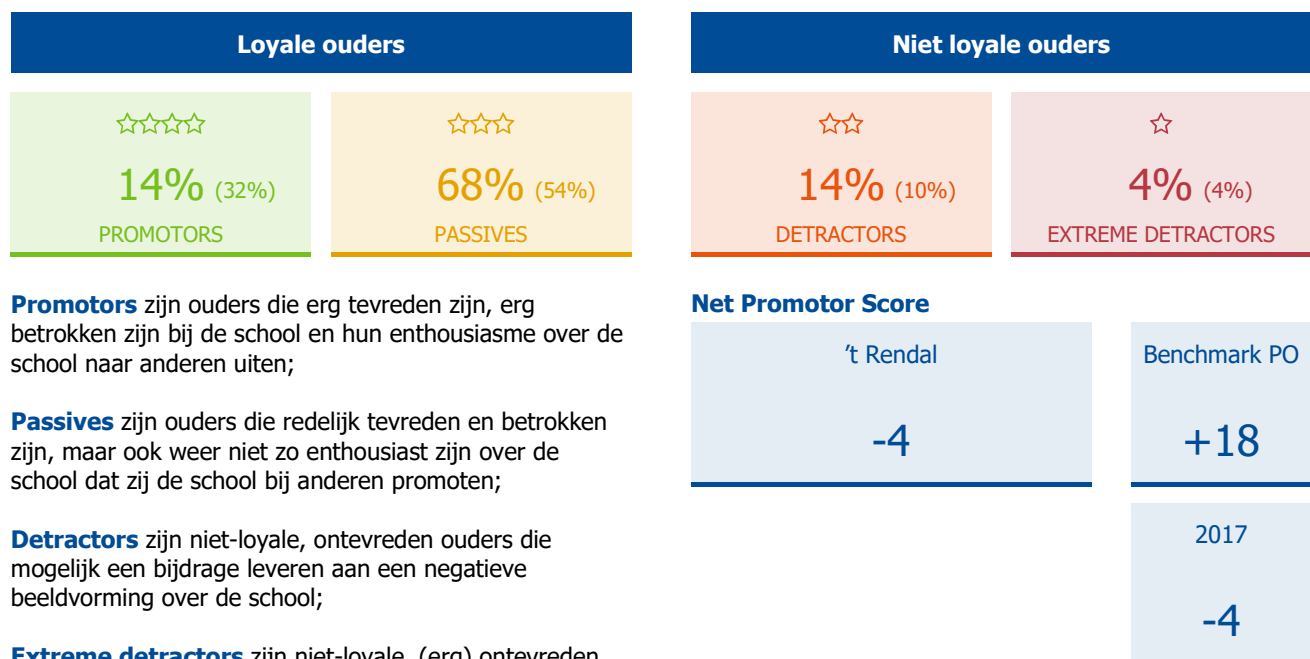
Loyale ouders

Niet loyale ouders

☆☆☆☆
14% (32%)
PROMOTORS

☆☆☆
68% (54%)
PASSIVES

☆☆
14% (10%)
DETRACTORS

☆
4% (4%)
EXTREME DETRACTORS

**Promotors** zijn ouders die erg tevreden zijn, erg betrokken zijn bij de school en hun enthousiasme over de school naar anderen uiten;

**Passives** zijn ouders die redelijk tevreden en betrokken zijn, maar ook weer niet zo enthousiast zijn over de school dat zij de school bij anderen promoten;

**Detractors** zijn niet-loyale, ontevreden ouders die mogelijk een bijdrage leveren aan een negatieve beeldvorming over de school;

**Extreme detractors** zijn niet-loyale, (erg) ontevreden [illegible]

Net Promotor Score

't Rendal
-4

Benchmark PO
+18

2017
-4